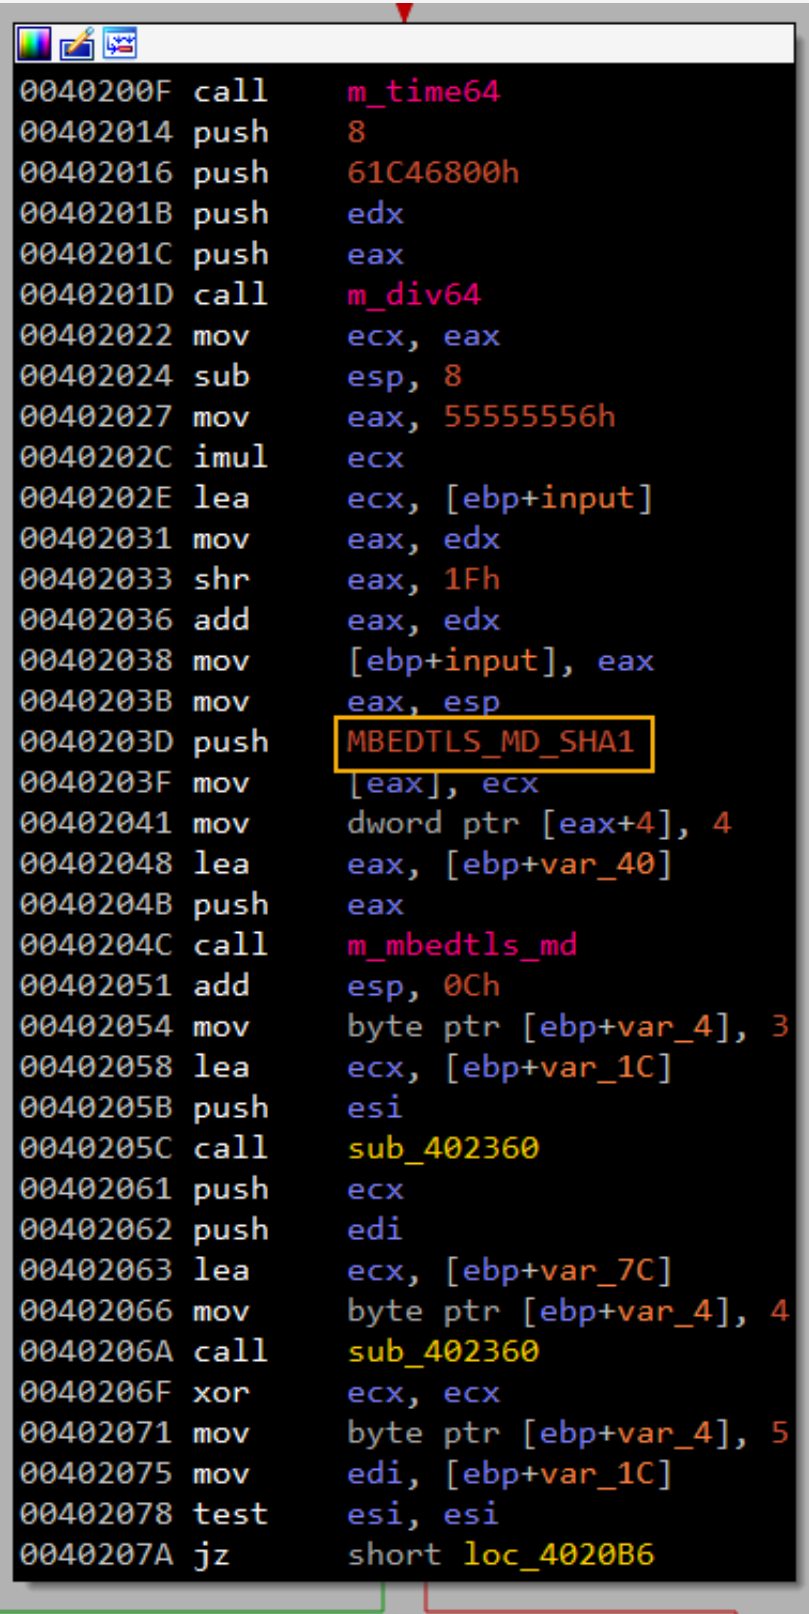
0040200F call m_time64
00402014 push 8
00402016 push 61C46800h
0040201B push edx
0040201C push eax
0040201D call m_div64
00402022 mov ecx, eax
00402024 sub esp, 8
00402027 mov eax, 55555556h
0040202C imul ecx
0040202E lea ecx, [ebp+input]
00402031 mov eax, edx
00402033 shr eax, 1Fh
00402036 add eax, edx
00402038 mov [ebp+input], eax
0040203B mov eax, esp
0040203D push MBEDTLS_MD_SHA1
0040203F mov [eax], ecx
00402041 mov dword ptr [eax+4], 4
00402048 lea eax, [ebp+var_40]
0040204B push eax
0040204C call m_mbedtls_md
00402051 add esp, 0Ch
00402054 mov byte ptr [ebp+var_4], 3
00402058 lea ecx, [ebp+var_1C]
0040205B push esi
0040205C call sub_402360
00402061 push ecx
00402062 push edi
00402063 lea ecx, [ebp+var_7C]
00402066 mov byte ptr [ebp+var_4], 4
0040206A call sub_402360
0040206F xor ecx, ecx
00402071 mov byte ptr [ebp+var_4], 5
00402075 mov edi, [ebp+var_1C]
00402078 test esi, esi
0040207A jz short loc_4020B6